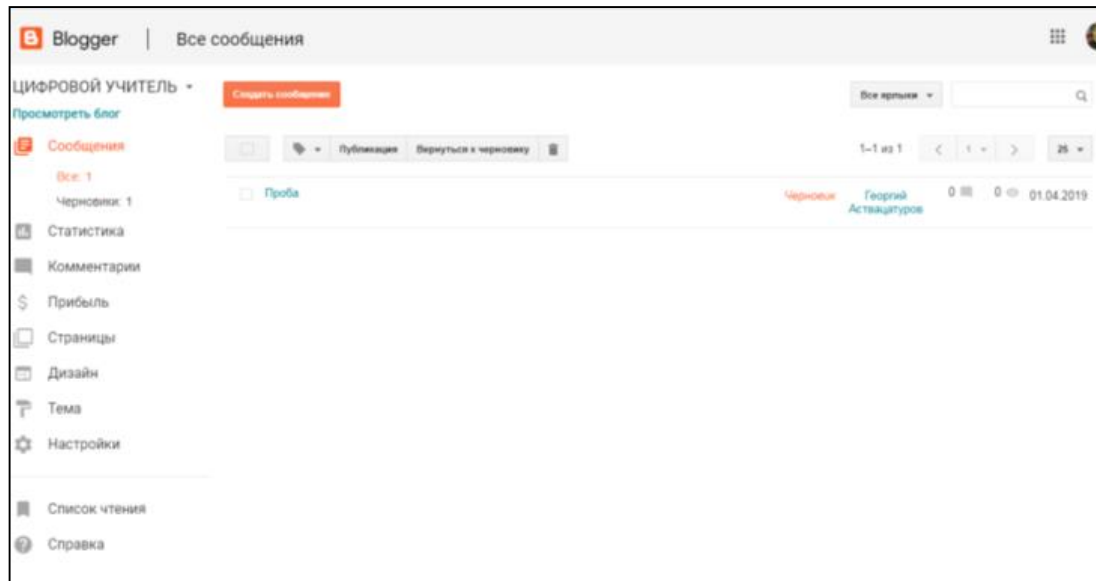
Blogger | Все сообщения

ЦИФРОВОЙ УЧИТЕЛЬ ▾
Просмотреть блог

Сообщения
Все: 1
Черновики: 1
Статистика
Комментарии
Прибыль
Страницы
Дизайн
Тема
Настройки

Список чтения
Справка

Создать сообщение

Все ярлыки ▾

Публикация | Вернуться к черновику

1–1 из 1 | 1 | 25 ▾

Проба | Черновик | Георгий Аствацатуров | 0 | 0 | 01.04.2019